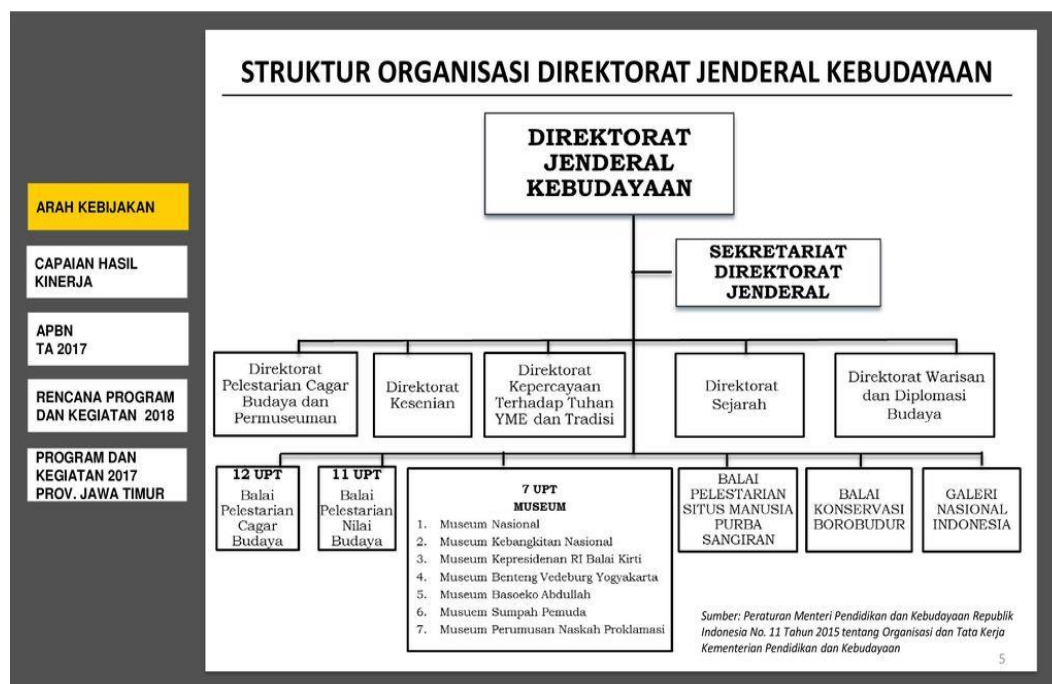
ARAH KEBIJAKAN

CAPAIAN HASIL KINERJA

APBN TA 2017

RENCANA PROGRAM DAN KEGIATAN 2018

PROGRAM DAN KEGIATAN 2017 PROV. JAWA TIMUR

STRUKTUR ORGANISASI DIREKTORAT JENDERAL KEBUDAYAAN

DIREKTORAT JENDERAL KEBUDAYAAN

SEKRETARIAT DIREKTORAT JENDERAL

Direktorat Pelestarian Cagar Budaya dan Permuseuman

Direktorat Kesenian

Direktorat Kepercayaan Terhadap Tuhan YME dan Tradisi

Direktorat Sejarah

Direktorat Warisan dan Diplomasi Budaya

12 UPT Balai Pelestarian Cagar Budaya

11 UPT Balai Pelestarian Nilai Budaya

7 UPT MUSEUM
1. Museum Nasional
2. Museum Kebangkitan Nasional
3. Museum Kepresidenan RI Balai Kirti
4. Museum Benteng Vedeburg Yogyakarta
5. Museum Basoeko Abdullah
6. Musuem Sumpah Pemuda
7. Museum Perumusan Naskah Proklamasi

BALAI PELESTARIAN SITUS MANUSIA PURBA SANGIRAN

BALAI KONSERVASI BOROBUDUR

GALERI NASIONAL INDONESIA

Sumber: Peraturan Menteri Pendidikan dan Kebudayaan Republik Indonesia No. 11 Tahun 2015 tentang Organisasi dan Tata Kerja Kementerian Pendidikan dan Kebudayaan

5